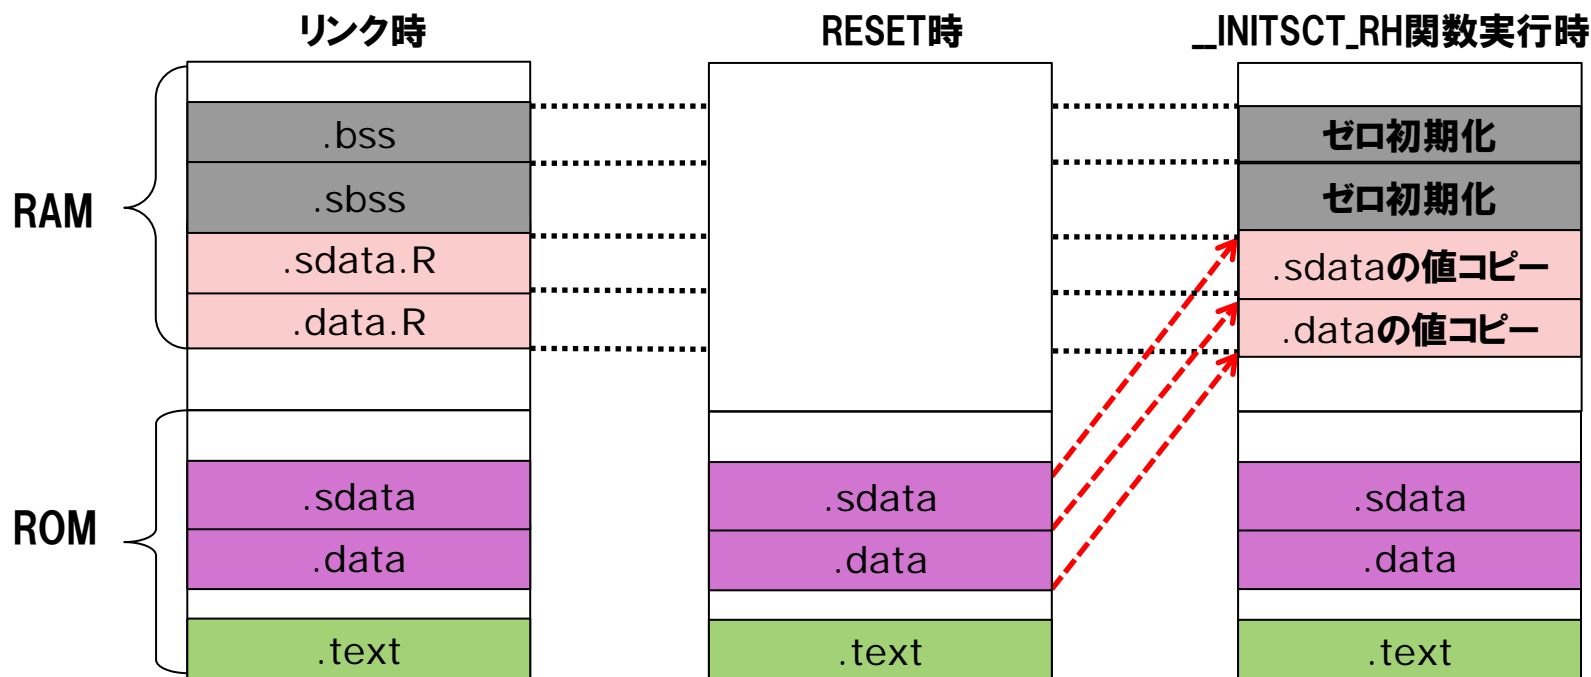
リンク時

RESET時

_INITSCT_RH関数実行時

RAM

ROM

.bss

.sbss

.sdata.R

.data.R

.sdata

.data

.text

.sdata

.data

.text

ゼロ初期化

ゼロ初期化

.sdataの値コピー

.dataの値コピー

.sdata

.data

.text